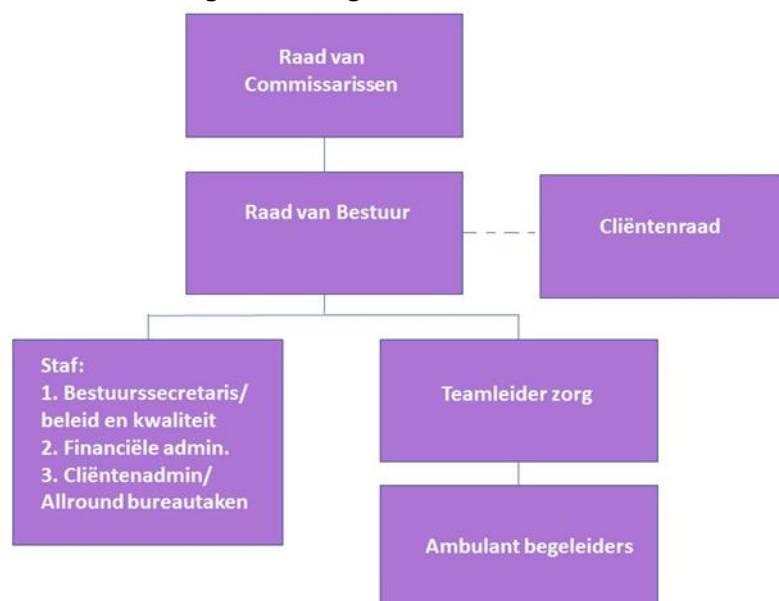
Raad van Commissarissen

Raad van Bestuur

Cliëntenraad

Staf:
1. Bestuurssecretaris/ beleid en kwaliteit
2. Financiële admin.
3. Cliëntenadmin/ Allround bureautaken

Teamleider zorg

Ambulant begeleiders